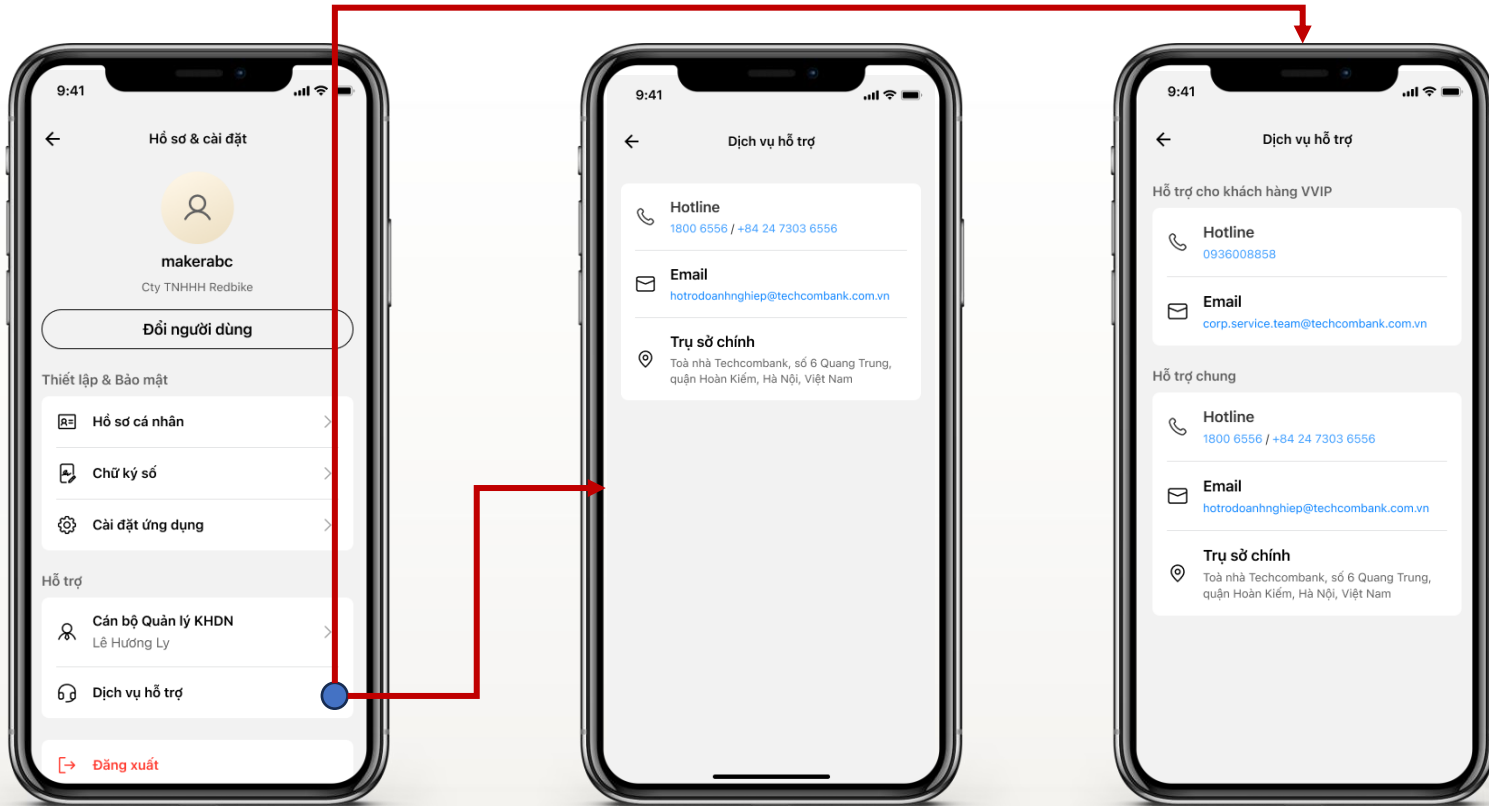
9:41

Hồ sơ & cài đặt

makerabc

Cty TNHHH Redbike

Đổi người dùng

Thiết lập & Bảo mật

Hồ sơ cá nhân

Chữ ký số

Cài đặt ứng dụng

Hỗ trợ

Cán bộ Quản lý KHDN
Lê Hương Ly

Dịch vụ hỗ trợ

Đăng xuất

9:41

Dịch vụ hỗ trợ

Hotline
1800 6556 / +84 24 7303 6556

Email
hotrodoanhnghiep@techcombank.com.vn

Trụ sở chính
Toà nhà Techcombank, số 6 Quang Trung, quận Hoàn Kiếm, Hà Nội, Việt Nam

9:41

Dịch vụ hỗ trợ

Hỗ trợ cho khách hàng VVIP

Hotline
0936008858

Email
corp.service.team@techcombank.com.vn

Hỗ trợ chung

Hotline
1800 6556 / +84 24 7303 6556

Email
hotrodoanhnghiep@techcombank.com.vn

Trụ sở chính
Toà nhà Techcombank, số 6 Quang Trung, quận Hoàn Kiếm, Hà Nội, Việt Nam